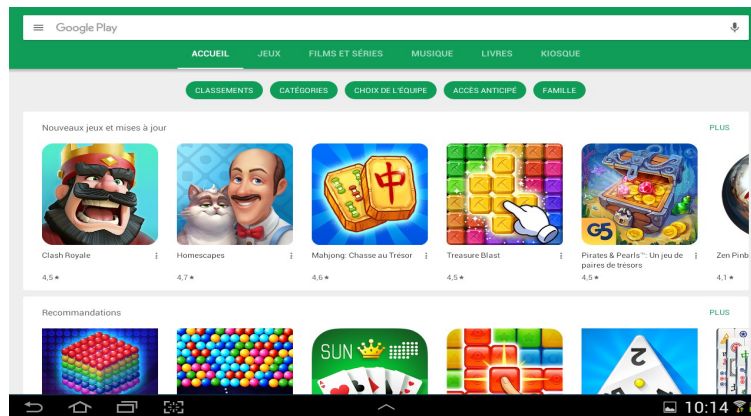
Google Play

ACCUEIL JEUX FILMS ET SÉRIES MUSIQUE LIVRES KIOSQUE

CLASSEMENTS CATÉGORIES CHOIX DE L'ÉQUIPE ACCÈS ANTICIPÉ FAMILLE

Nouveaux jeux et mises à jour

PLUS

Clash Royale
4,5 ★

Homescapes
4,7 ★

Mahjong: Chasse au Trésor
4,6 ★

Treasure Blast
4,5 ★

G5
Pirates & Pearls™: Un jeu de paires de trésors
4,5 ★

Zen Pinb
4,1 ★

Recommandations

PLUS

SUN

10:14